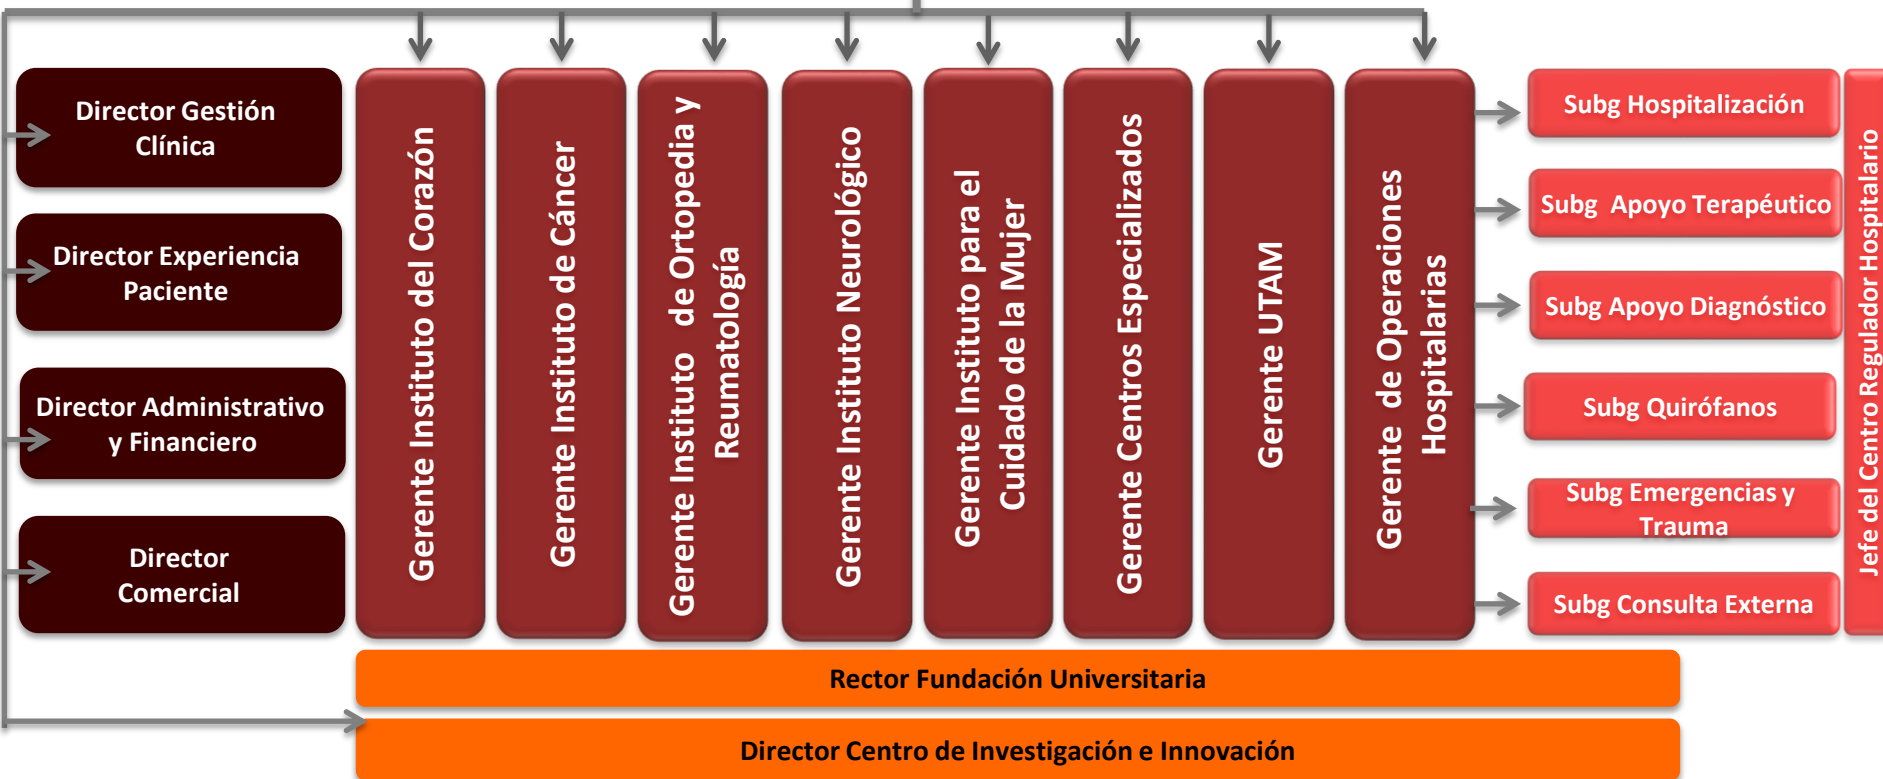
Director Gestión Clínica

Director Experiencia Paciente

Director Administrativo y Financiero

Director Comercial

Gerente Instituto del Corazón

Gerente Instituto de Cáncer

Gerente Instituto de Ortopedia y Reumatología

Gerente Instituto Neurológico

Gerente Instituto para el Cuidado de la Mujer

Gerente Centros Especializados

Gerente UTAM

Gerente de Operaciones Hospitalarias

Subg Hospitalización

Subg Apoyo Terapéutico

Subg Apoyo Diagnóstico

Subg Quirófanos

Subg Emergencias y Trauma

Subg Consulta Externa

Jefe del Centro Regulador Hospitalario

Rector Fundación Universitaria

Director Centro de Investigación e Innovación